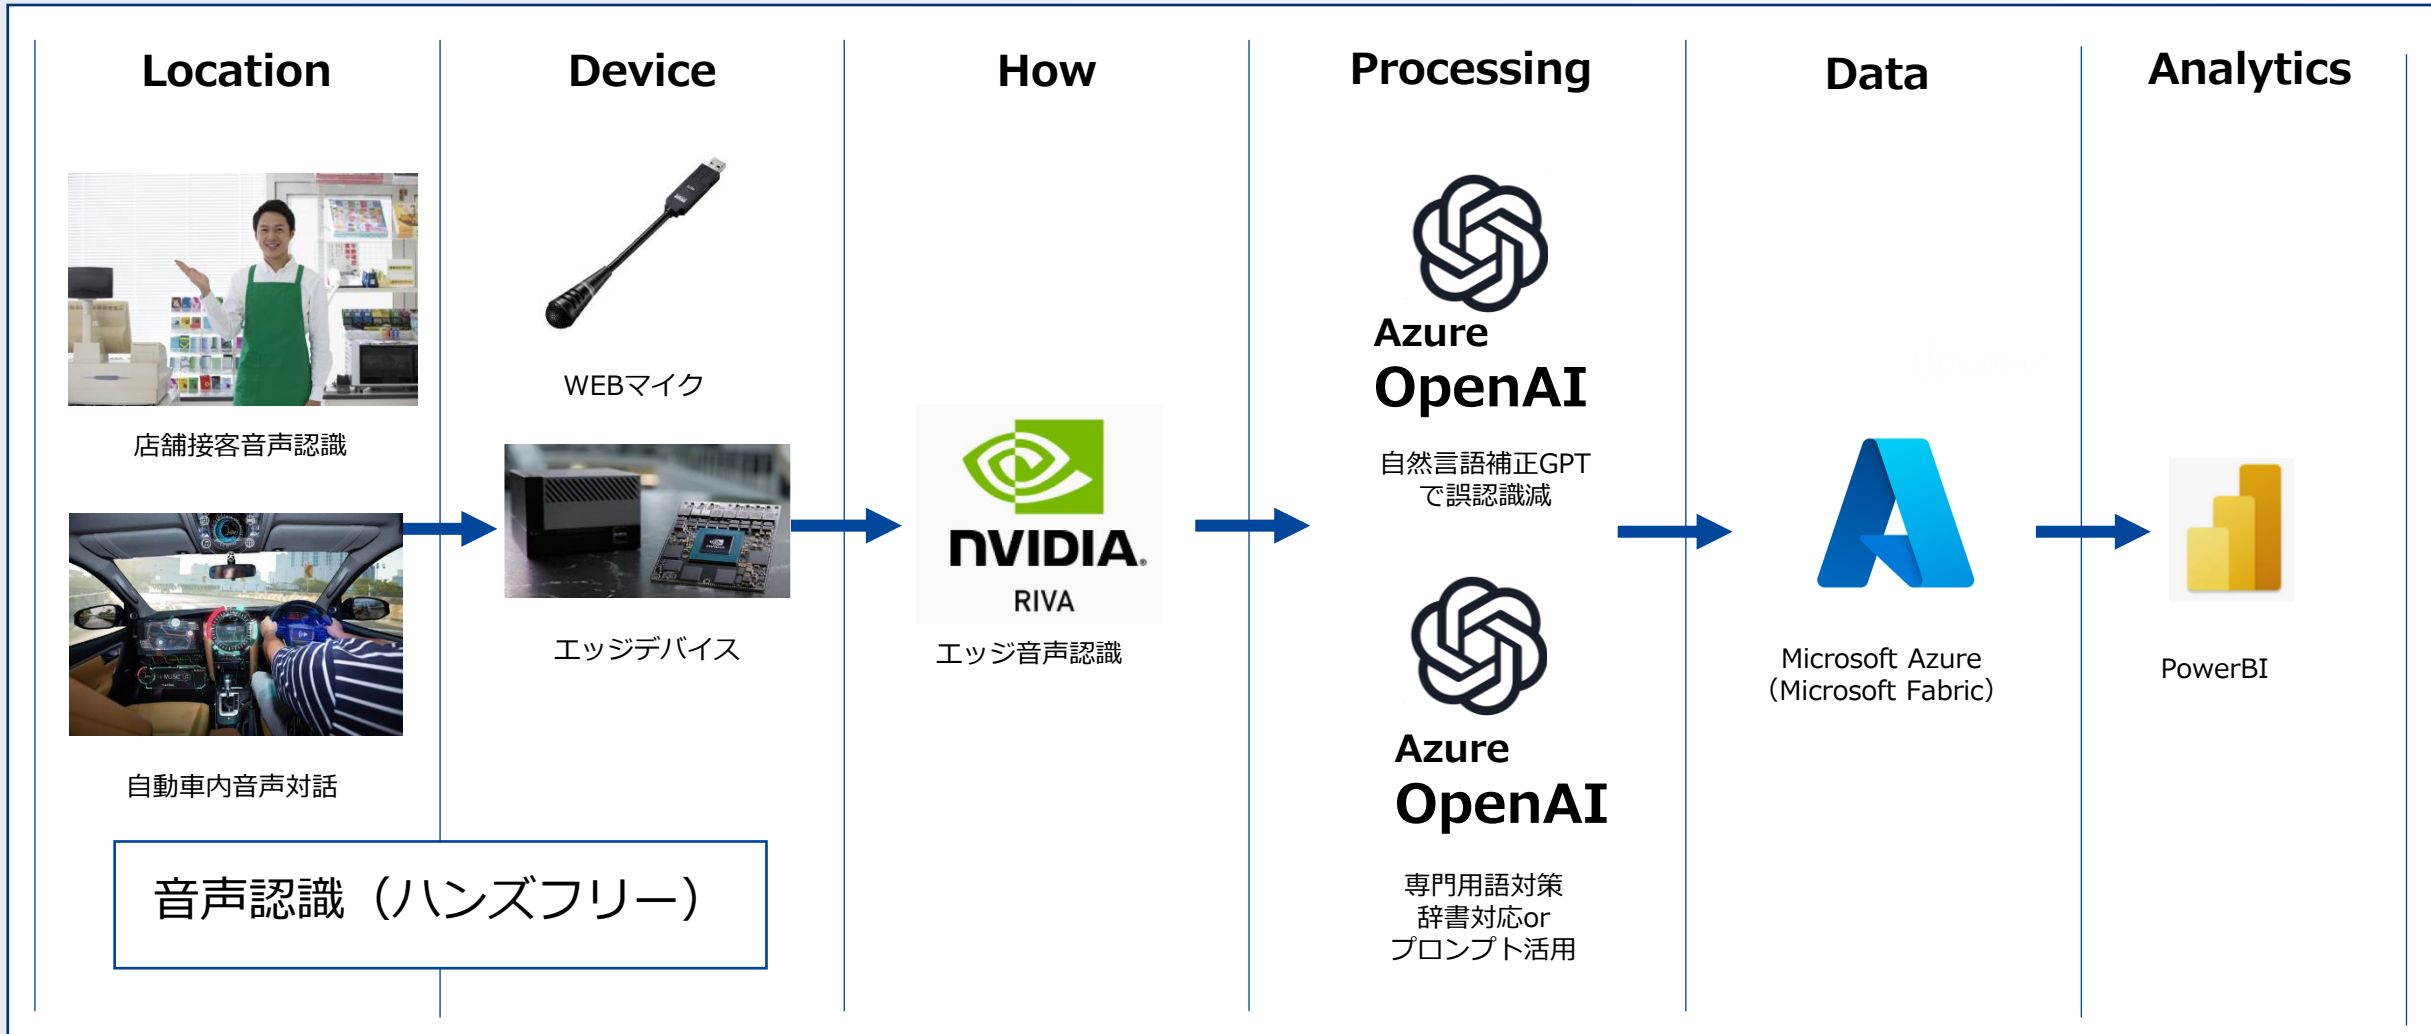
Location

Device

How

Processing

Data

Analytics

店舗接客音声認識

自動車内音声対話

WEBマイク

エッジデバイス

NVIDIA.
RIVA

エッジ音声認識

Azure
OpenAI

自然言語補正GPT
で誤認識減

Azure
OpenAI

専門用語対策
辞書対応or
プロンプト活用

Microsoft Azure
(Microsoft Fabric)

PowerBI

音声認識（ハンズフリー）